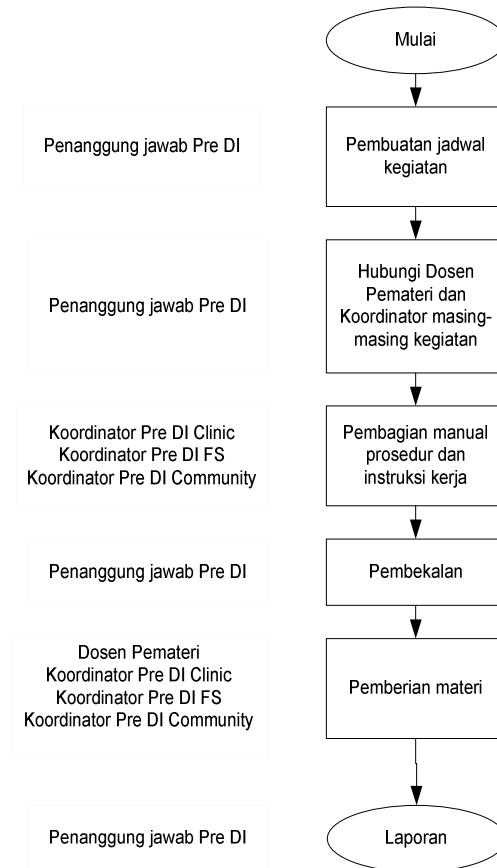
Mulai

Penanggung jawab Pre DI

Pembuatan jadwal kegiatan

Penanggung jawab Pre DI

Hubungi Dosen Pemateri dan Koordinator masing-masing kegiatan

Koordinator Pre DI Clinic
Koordinator Pre DI FS
Koordinator Pre DI Community

Pembagian manual prosedur dan instruksi kerja

Penanggung jawab Pre DI

Pembekalan

Dosen Pemateri
Koordinator Pre DI Clinic
Koordinator Pre DI FS
Koordinator Pre DI Community

Pemberian materi

Penanggung jawab Pre DI

Laporan